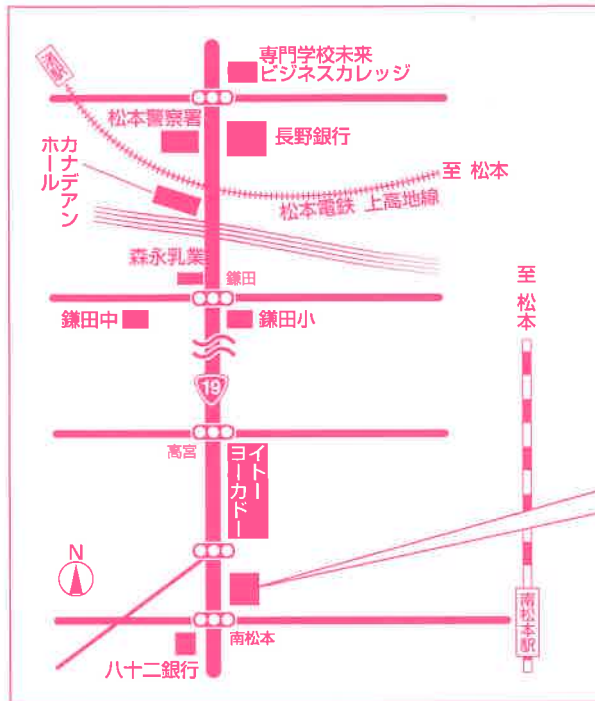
専門学校未来
ビジネスカレッジ

新島

松本警察署

長野銀行

カナデアン
ホール

至 松本

松本電鉄 上高地線

森永乳業

鎌田

至
松本

鎌田中

鎌田小

19

高宮

イトー
ヨーカドー

N

南松本駅

南松本

八十二銀行